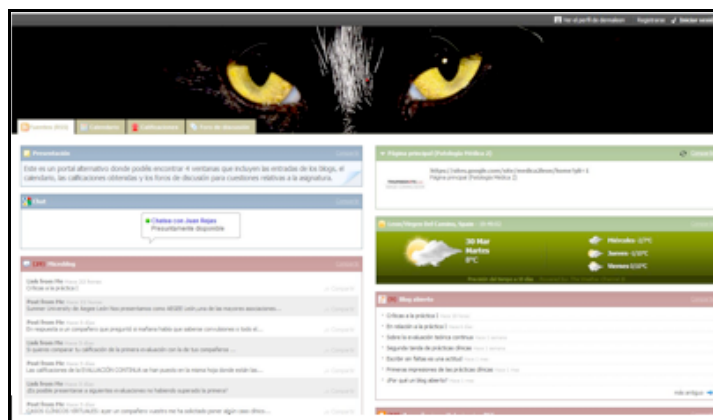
Ver el perfil de dermablown Registrarse Iniciar sesión

Nuestros (blog) Calendario Calificaciones Foro de discusión

Presentación

Este es un portal alternativo donde podéis encontrar 4 ventanas que incluyen las entradas de los blogs, el calendario, las calificaciones obtenidas y los foros de discusión para cuestiones relativas a la asignatura.

Chat

Chatea con Juan Rojas
Presuntamente disponible

Microblog

Críticas a la práctica I

Summer University de Angers León Nos presentamos como ARSEC con una de las mayores asociaciones...

En respuesta a un compañero que preguntó si mañana había que sabernos conclusiones o todo el...

Si quieres comparar tu calificación de la primera evaluación con la de tus compañeros ...

Las calificaciones de la EVALUACIÓN CONTINUA se han puesto en la misma hoja donde están las...

¿Es posible presentarse a siguientes evaluaciones no habiendo superado la primera?

CASOS CLÍNICOS VIRTUALES: ayer un compañero nuestro me ha solicitado poner algún caso clínico...

Página principal (Patología Médica 2)

https://sites.google.com/site/medica2leon/home?pli=1
Página principal (Patología Médica 2)

León/Virgen Del Camino, Spain

30 Mar
Martes
8°C

Miércoles 12°C
Jueves 13°C
Viernes 15°C

Blog abierto

Críticas a la práctica I
En relación a la práctica I
Sobre la evaluación teórica continua
Segunda tanda de prácticas clínicas
Escribir sin faltas es una actitud
Primeras impresiones de las prácticas clínicas
¿Por qué un blog abierto?

más antiguo